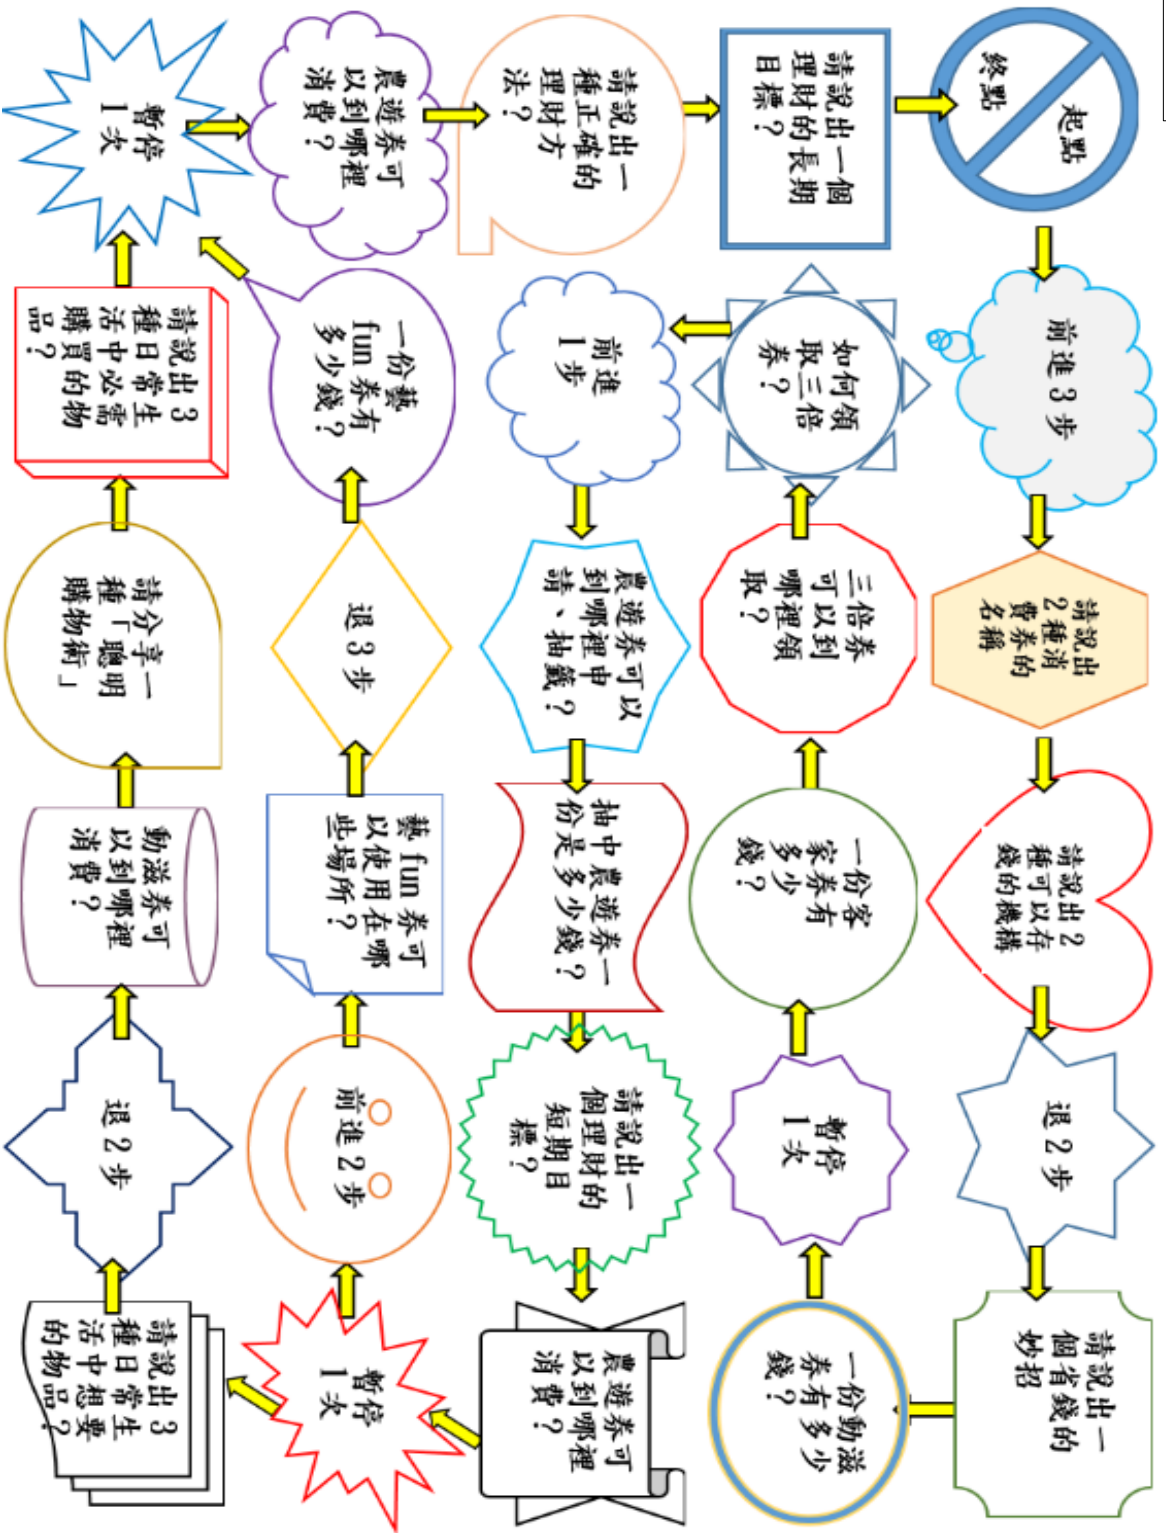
起點

終點

前進 3 步

請說出 2 種消費券的名稱

請說出 2 種可以存錢的機構

退 2 步

請說出一個省錢的妙招

請說出一個理財的長期目標？

如何領取三倍券？

三倍券可以到哪裡領取？

一份客家券有多少錢？

暫停 1 次

一份動滋券有多少錢？

請說出一種正確的理財方法？

前進 1 步

農遊券可以到哪裡申請、抽籤？

抽中農遊券一份是多少錢？

請說出一個理財的短期目標？

農遊券可以到哪裡消費？

農遊券可以到哪裡消費？

一份藝 fun 券有多少錢？

退 3 步

藝 fun 券可以使用在哪些場所？

前進 2 步

暫停 1 次

暫停 1 次

請說出 3 種日常生活中必需購買的物品？

請分享一種「聰明購物術」

動滋券可以到哪裡消費？

退 2 步

請說出 3 種日常生活中想要的物品？